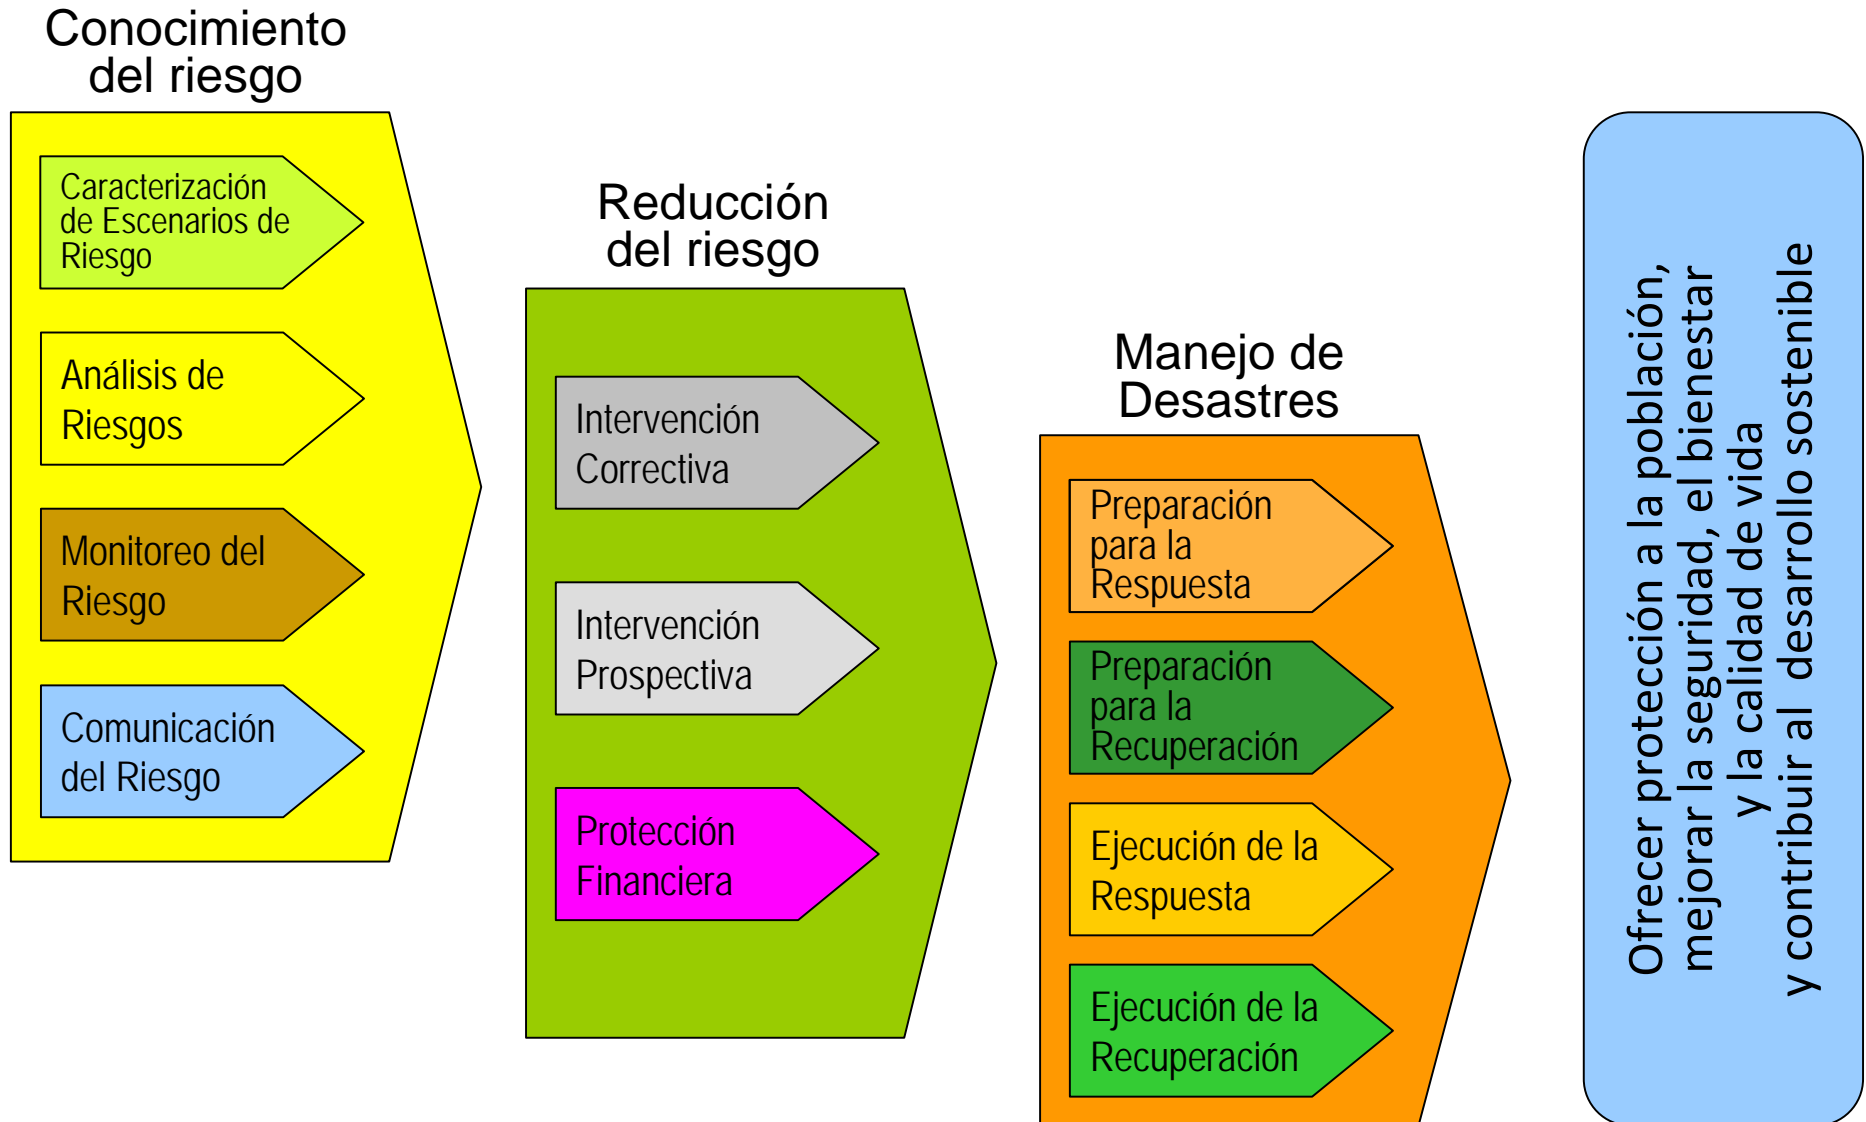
Conocimiento del riesgo

Caracterización de Escenarios de Riesgo

Análisis de Riesgos

Monitoreo del Riesgo

Comunicación del Riesgo

Reducción del riesgo

Intervención Correctiva

Intervención Prospectiva

Protección Financiera

Manejo de Desastres

Preparación para la Respuesta

Preparación para la Recuperación

Ejecución de la Respuesta

Ejecución de la Recuperación

Ofrecer protección a la población, mejorar la seguridad, el bienestar y la calidad de vida y contribuir al desarrollo sostenible